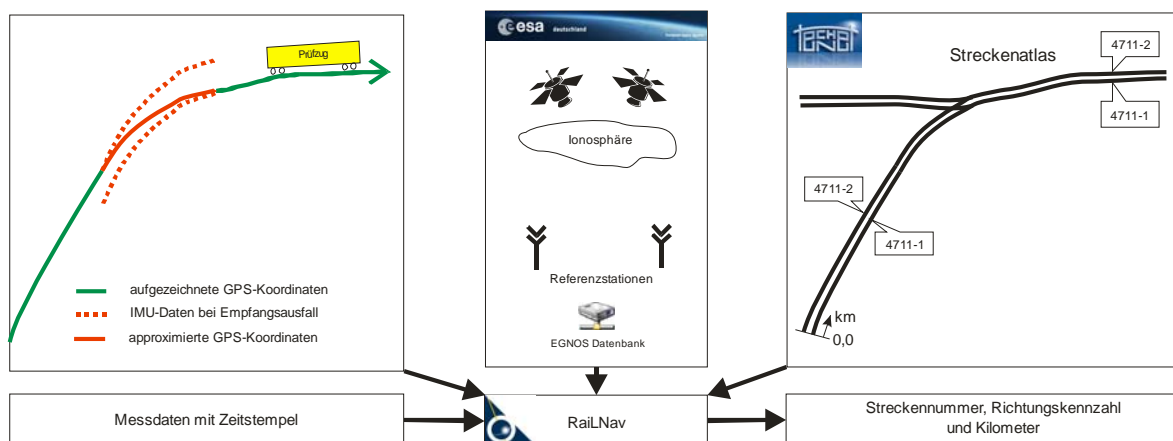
Prüfzug

aufgezeichnete GPS-Koordinaten

IMU-Daten bei Empfangsausfall

approximierte GPS-Koordinaten

esa deutschland

Ionosphäre

Referenzstationen

EGNOS Datenbank

Streckenatlas

4711-2

4711-1

4711-2

4711-1

km

0,0

Messdaten mit Zeitstempel

RaiLNav

Streckennummer, Richtungskennzahl und Kilometer